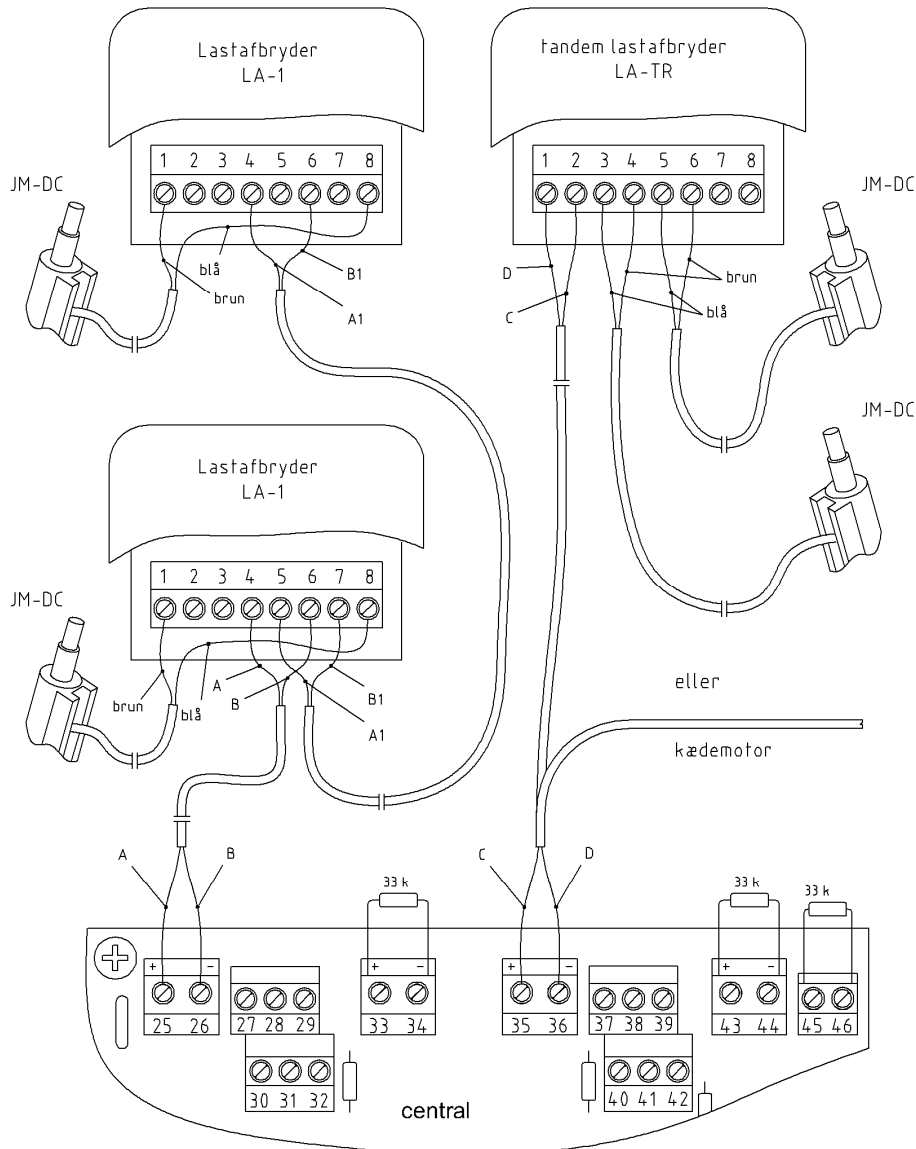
Lastafbryder
LA-1

1 2 3 4 5 6 7 8

JM-DC

blå
brun
B1
A1

tandem lastafbryder
LA-TR

1 2 3 4 5 6 7 8

JM-DC

D
C
brun
blå

JM-DC

Lastafbryder
LA-1

1 2 3 4 5 6 7 8

JM-DC

brun
blå
A
B
B1
A1

eller

kædemotor

A
B

33 k

C
D

33 k
33 k

+ −
25 26
27 28 29
30 31 32
+ −
33 34
+ −
35 36
37 38 39
40 41 42
+ −
43 44
45 46

central